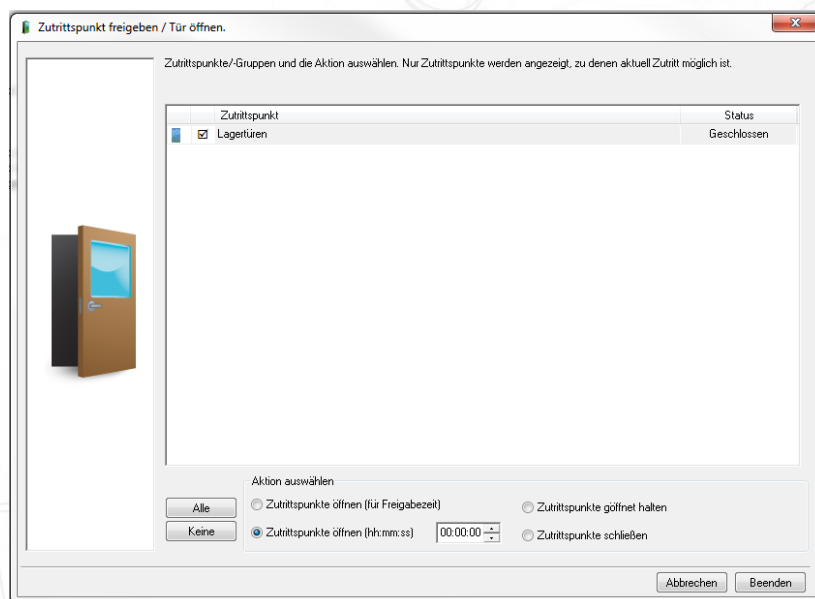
Zutrittspunkt freigeben / Tür öffnen.

Zutrittspunkte/-Gruppen und die Aktion auswählen. Nur Zutrittspunkte werden angezeigt, zu denen aktuell Zutritt möglich ist.

| | | Zutrittspunkt | Status |
|---|---|---|---|
| | ☑ | Lagertüren | Geschlossen |

Aktion auswählen

Alle

Keine

Zutrittspunkte öffnen (für Freigabezeit)

Zutrittspunkte öffnen (hh:mm:ss)

00:00:00

Zutrittspunkte göffnet halten

Zutrittspunkte schließen

Abbrechen

Beenden